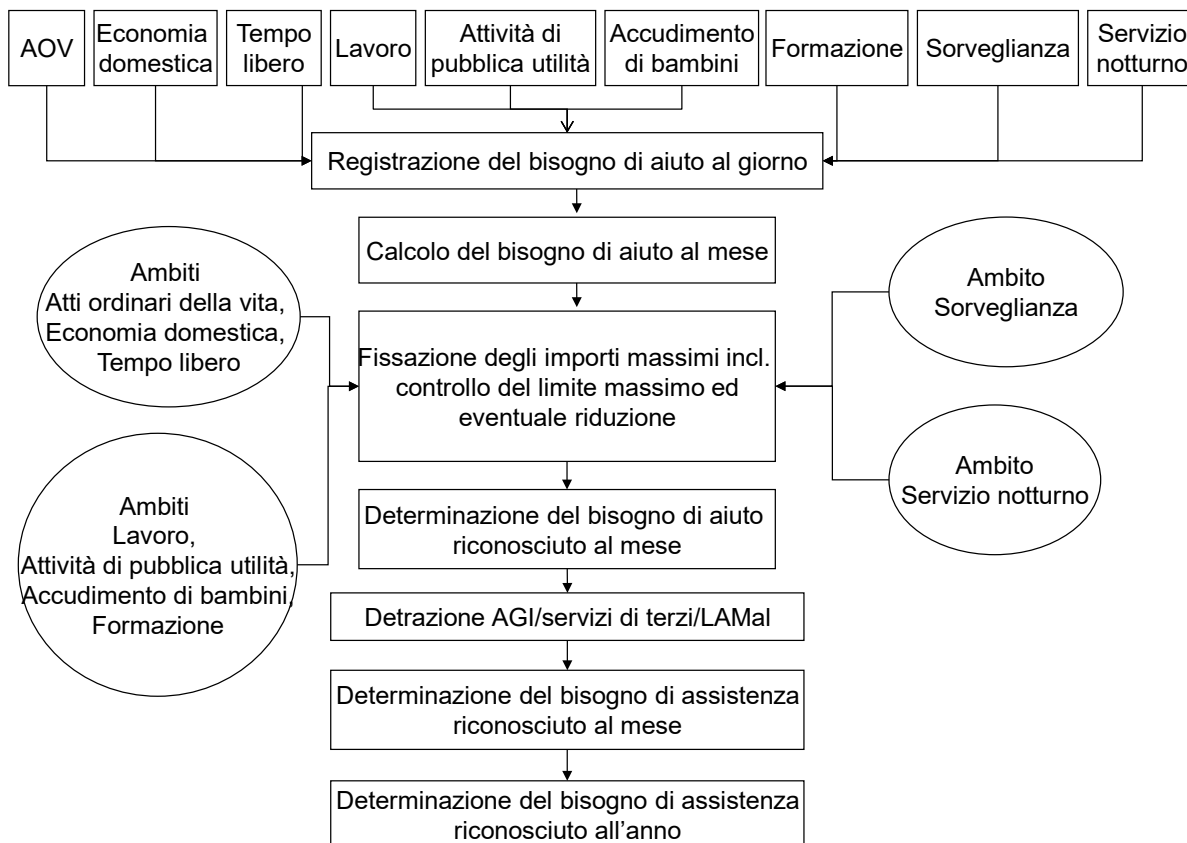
AOV

Economia domestica

Tempo libero

Lavoro

Attività di pubblica utilità

Accudimento di bambini

Formazione

Sorveglianza

Servizio notturno

Registrazione del bisogno di aiuto al giorno

Calcolo del bisogno di aiuto al mese

Ambiti
Atti ordinari della vita,
Economia domestica,
Tempo libero

Ambito
Sorveglianza

Fissazione degli importi massimi incl. controllo del limite massimo ed eventuale riduzione

Ambito
Servizio notturno

Ambiti
Lavoro,
Attività di pubblica utilità,
Accudimento di bambini,
Formazione

Determinazione del bisogno di aiuto riconosciuto al mese

Detrazione AGI/servizi di terzi/LAMal

Determinazione del bisogno di assistenza riconosciuto al mese

Determinazione del bisogno di assistenza riconosciuto all’anno